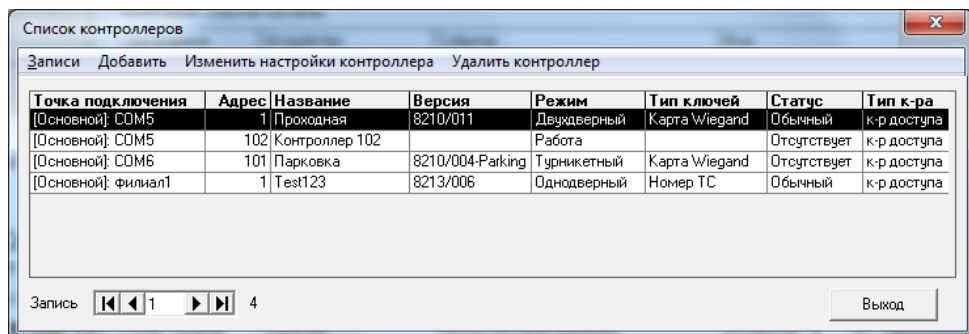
Список контроллеров

Записи Добавить Изменить настройки контроллера Удалить контроллер

| Точка подключения | Адрес | Название | Версия | Режим | Тип ключей | Статус | Тип к-ра |
|---|---|---|---|---|---|---|---|
| [Основной]: COM5 | 1 | Проходная | 8210/011 | Двухдверный | Карта Wiegand | Обычный | к-р доступа |
| [Основной]: COM5 | 102 | Контроллер 102 | | Работа | | Отсутствует | к-р доступа |
| [Основной]: COM6 | 101 | Парковка | 8210/004-Parking | Турникетный | Карта Wiegand | Отсутствует | к-р доступа |
| [Основной]: филиал1 | 1 | Test123 | 8213/006 | Однодверный | Номер ТС | Обычный | к-р доступа |

Запись 1 4

Выход